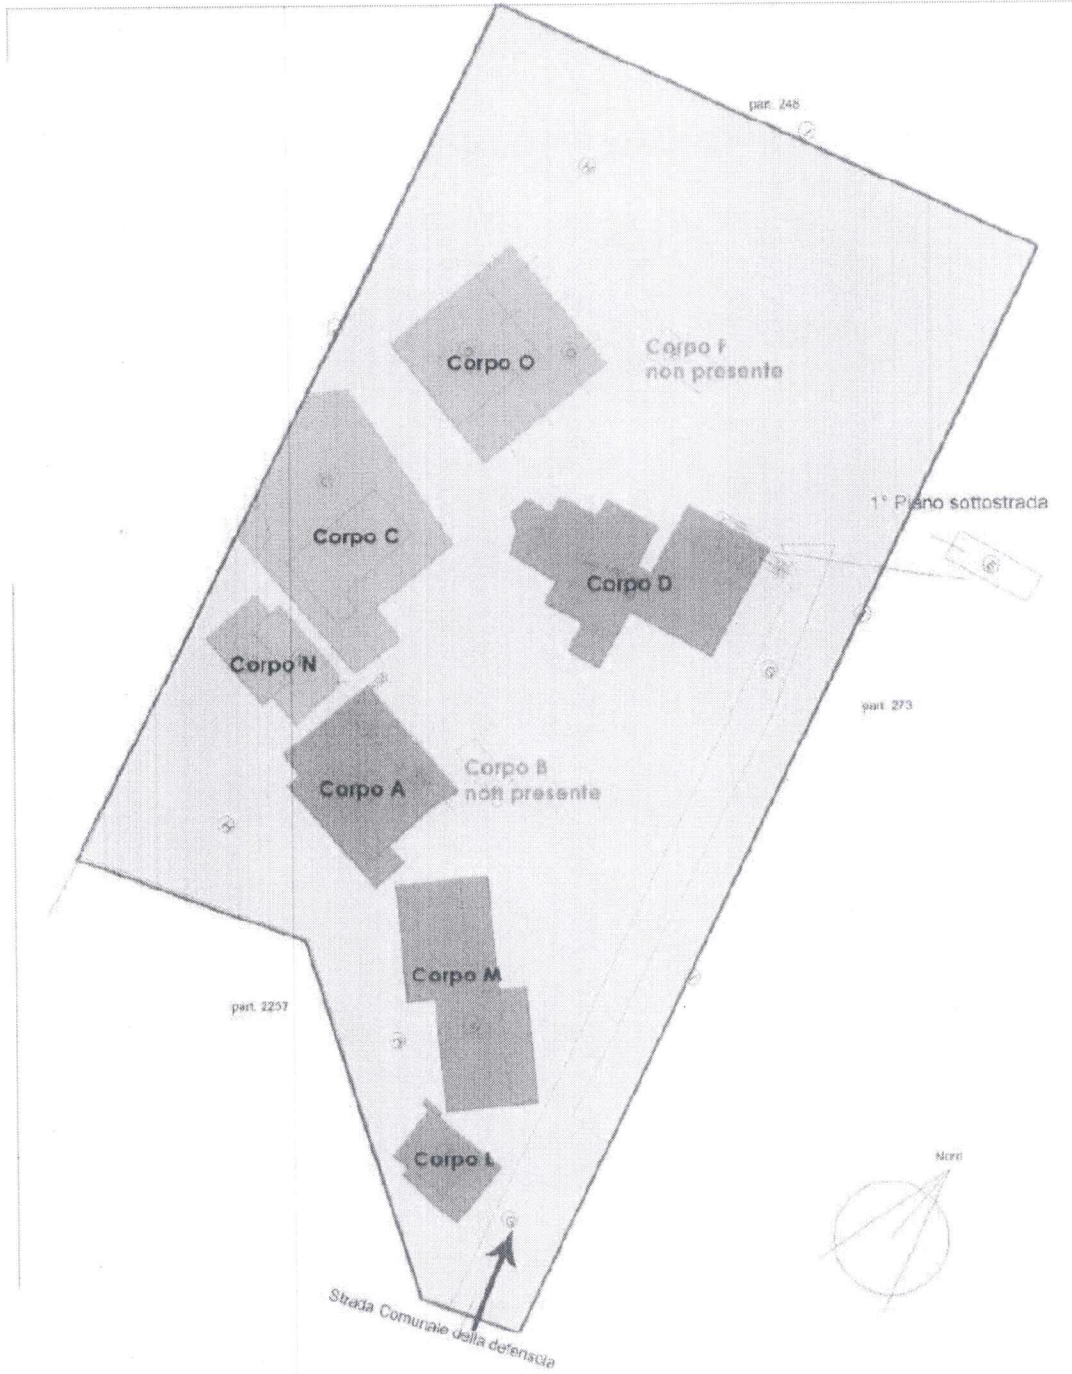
part. 248

Corpo O

Corpo F
non presente

Corpo C

1° Piano sottostrada

Corpo D

Corpo N

part. 273

Corpo A

Corpo B
non presente

Corpo M

part. 2257

Corpo L

Nord

Strada Comunale della defensola